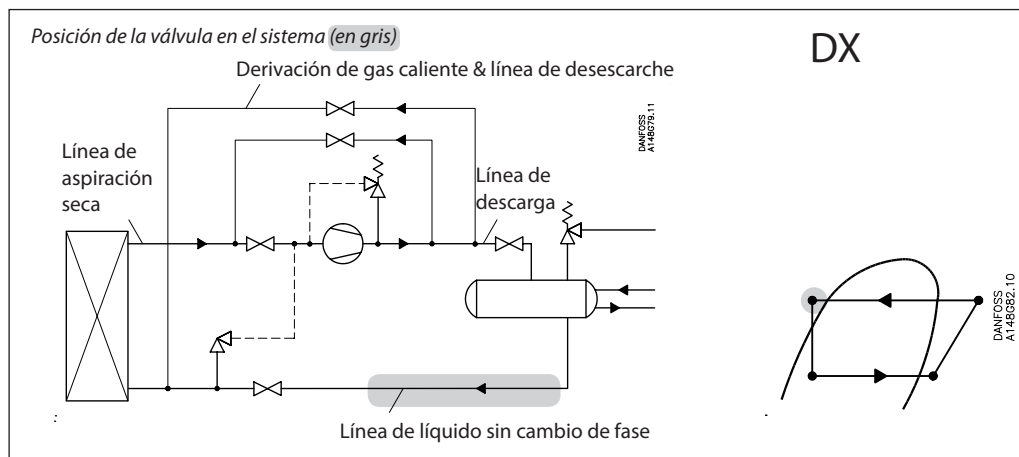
Posición de la válvula en el sistema (en gris)

DX

Derivación de gas caliente & línea de desescarche

DANFOSS A148G79.11

Línea de aspiración seca

Línea de descarga

DANFOSS A148G82.10

Línea de líquido sin cambio de fase